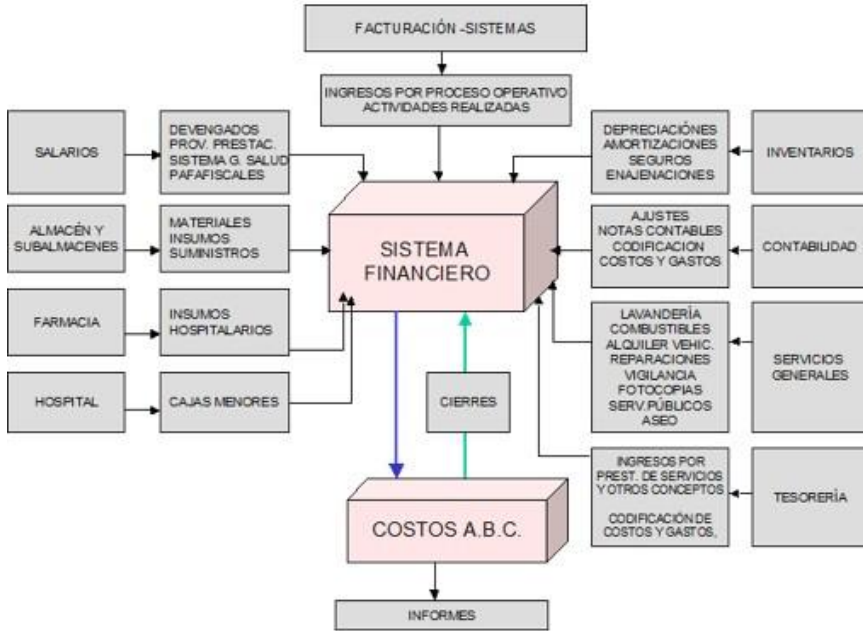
FACTURACIÓN -SISTEMAS

INGRESOS POR PROCESO OPERATIVO ACTIVIDADES REALIZADAS

SALARIOS

DEVENGADOS PROV. PRESTAC. SISTEMA G. SALUD PAFAFISCALES

DEPRECIACIÓNES AMORTIZACIONES SEGUROS ENAJENACIONES

INVENTARIOS

ALMACÉN Y SUBALMACENES

MATERIALES INSUMOS SUMINISTROS

SISTEMA FINANCIERO

AJUSTES NOTAS CONTABLES CODIFICACION COSTOS Y GASTOS

CONTABILIDAD

FARMACIA

INSUMOS HOSPITALARIOS

LAVANDERÍA COMBUSTIBLES ALQUILER VEHIC. REPARACIONES VIGILANCIA FOTOCOPIAS SERV.PÚBLICOS ASEO

SERVICIOS GENERALES

HOSPITAL

CAJAS MENORES

CIERRES

INGRESOS POR PREST. DE SERVICIOS Y OTROS CONCEPTOS

CODIFICACIÓN DE COSTOS Y GASTOS,

TESORERÍA

COSTOS A.B.C.

INFORMES